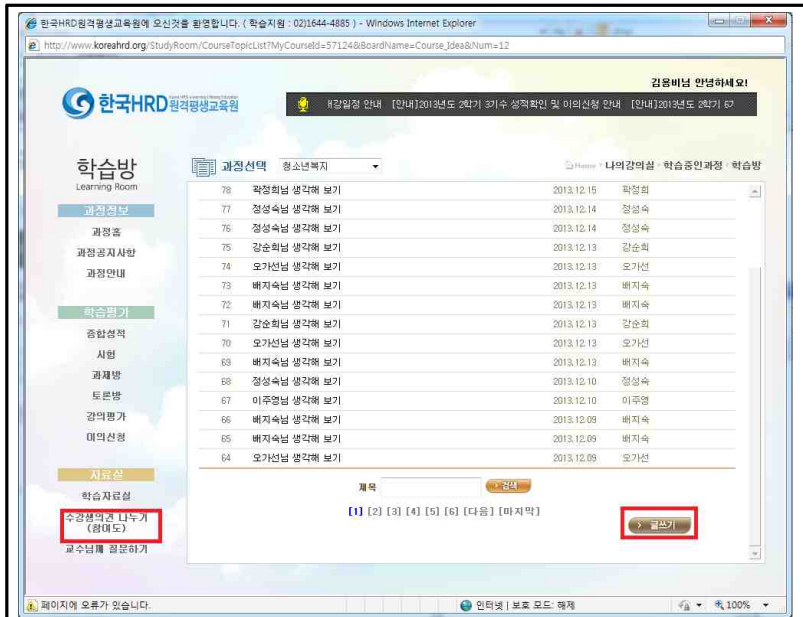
한국HRD원격평생교육원에 오신것을 환영합니다. ( 학습지원 : 02)1644-4885 ) - Windows Internet Explorer

http://www.koreahrd.org/StudyRoom/CourseTopicList?MyCourseId=57124&BoardName=Course_Idea&Num=12

김용비님 안녕하세요!

한국HRD원격평생교육원

학강일정 안내 [안내]2013년도 2학기 3기수 성적확인 및 이의신청 안내 [안내]2013년도 2학기 67

학습방
Learning Room

과정선택 청소년복지

Home · 나의강의실 · 학습중인과정 · 학습방

과정정보
과정홈
과정공지사항
과정안내

학습평가
종합성적
시험
과제방
토론방
강의평가
이의신청

자료실
학습자료실
수강생의견 나누기 (참여도)
교수님께 질문하기

| | | | |
|---|---|---|---|
| 78 | 곽정희님 생각해 보기 | 2013.12.15 | 곽정희 |
| 77 | 정성숙님 생각해 보기 | 2013.12.14 | 정성숙 |
| 76 | 정성숙님 생각해 보기 | 2013.12.14 | 정성숙 |
| 75 | 강순희님 생각해 보기 | 2013.12.13 | 강순희 |
| 74 | 오가선님 생각해 보기 | 2013.12.13 | 오가선 |
| 73 | 배지숙님 생각해 보기 | 2013.12.13 | 배지숙 |
| 72 | 배지숙님 생각해 보기 | 2013.12.13 | 배지숙 |
| 71 | 강순희님 생각해 보기 | 2013.12.13 | 강순희 |
| 70 | 오가선님 생각해 보기 | 2013.12.13 | 오가선 |
| 69 | 배지숙님 생각해 보기 | 2013.12.13 | 배지숙 |
| 68 | 정성숙님 생각해 보기 | 2013.12.10 | 정성숙 |
| 67 | 이주영님 생각해 보기 | 2013.12.10 | 이주영 |
| 66 | 배지숙님 생각해 보기 | 2013.12.09 | 배지숙 |
| 65 | 배지숙님 생각해 보기 | 2013.12.09 | 배지숙 |
| 64 | 오가선님 생각해 보기 | 2013.12.09 | 오가선 |

제목 검색

[1] [2] [3] [4] [5] [6] [다음] [마지막]

글쓰기

페이지에 오류가 있습니다.

인터넷 | 보호 모드: 해제

100%